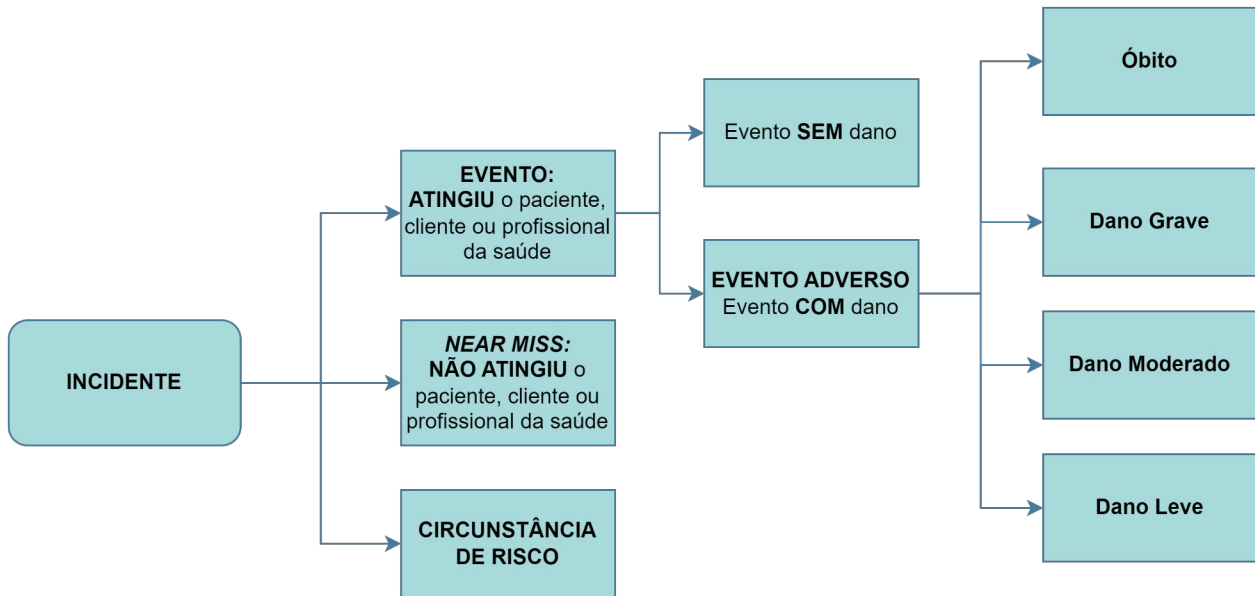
INCIDENTE

EVENTO:
ATINGIU o paciente, cliente ou profissional da saúde

NEAR MISS:
NÃO ATINGIU o paciente, cliente ou profissional da saúde

CIRCUNSTÂNCIA DE RISCO

Evento SEM dano

EVENTO ADVERSO
Evento COM dano

Óbito

Dano Grave

Dano Moderado

Dano Leve